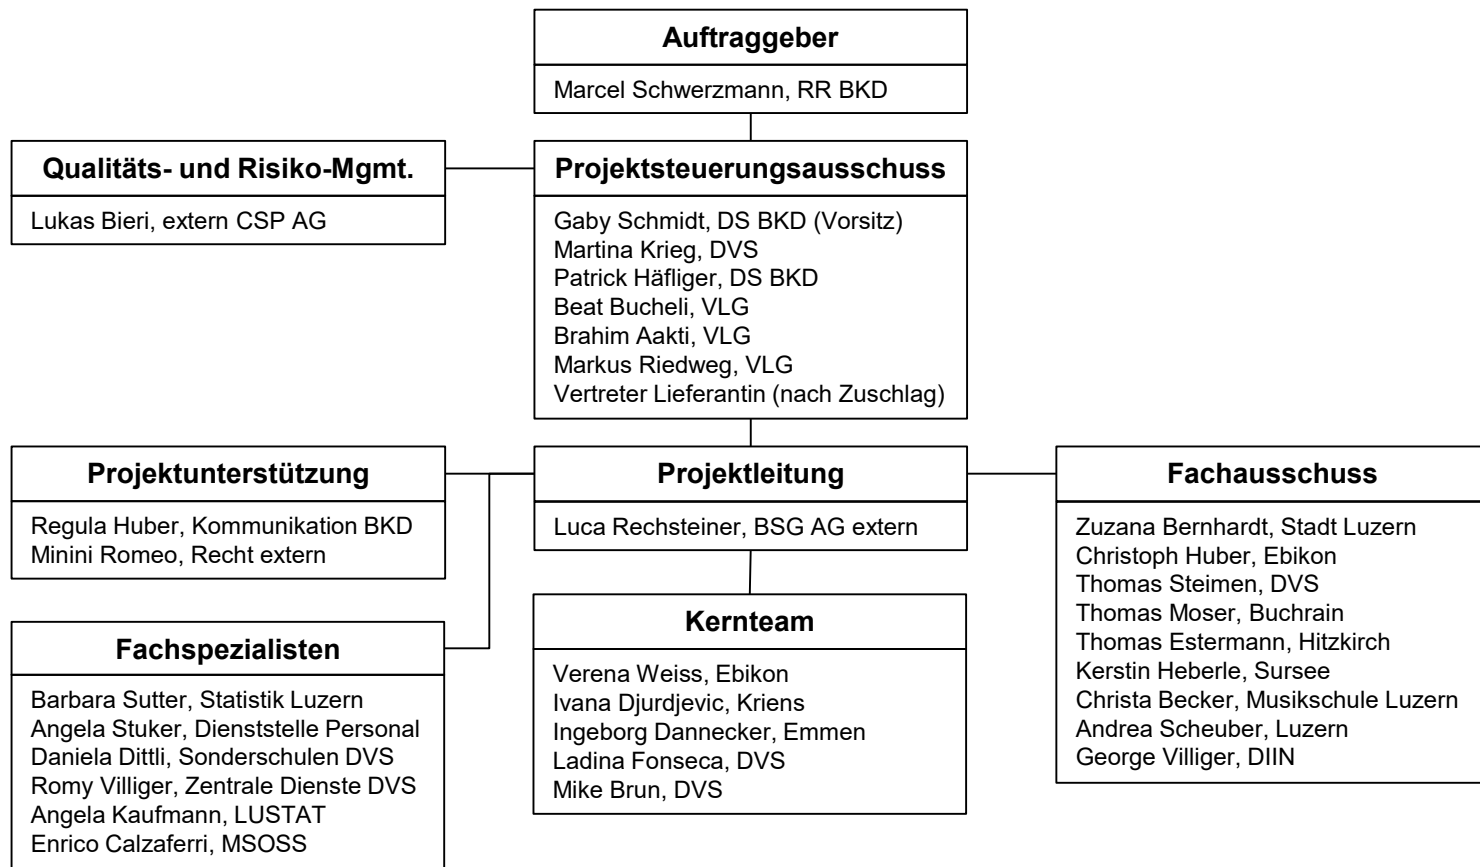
Auftraggeber

Marcel Schwerzmann, RR BKD

Qualitäts- und Risiko-Mgmt.

Lukas Bieri, extern CSP AG

Projektsteuerungsausschuss

Gaby Schmidt, DS BKD (Vorsitz)
Martina Krieg, DVS
Patrick Häfliger, DS BKD
Beat Bucheli, VLG
Brahim Aakti, VLG
Markus Riedweg, VLG
Vertreter Lieferantin (nach Zuschlag)

Projektunterstützung

Regula Huber, Kommunikation BKD
Minini Romeo, Recht extern

Projektleitung

Luca Rechsteiner, BSG AG extern

Fachausschuss

Zuzana Bernhardt, Stadt Luzern
Christoph Huber, Ebikon
Thomas Steimen, DVS
Thomas Moser, Buchrain
Thomas Estermann, Hitzkirch
Kerstin Heberle, Sursee
Christa Becker, Musikschule Luzern
Andrea Scheuber, Luzern
George Villiger, DIIN

Fachspezialisten

Barbara Sutter, Statistik Luzern
Angela Stuker, Dienststelle Personal
Daniela Dittli, Sonderschulen DVS
Romy Villiger, Zentrale Dienste DVS
Angela Kaufmann, LUSTAT
Enrico Calzaferri, MSOSS

Kernteam

Verena Weiss, Ebikon
Ivana Djurdjevic, Kriens
Ingeborg Dannecker, Emmen
Ladina Fonseca, DVS
Mike Brun, DVS